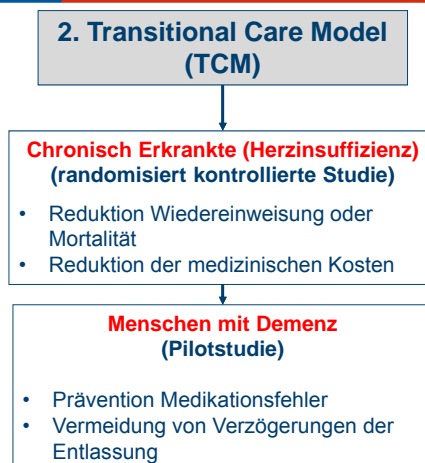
2. Transitional Care Model (TCM)

Chronisch Erkrankte (Herzinsuffizienz) (randomisiert kontrollierte Studie)

- Reduktion Wiedereinweisung oder Mortalität
- Reduktion der medizinischen Kosten

Menschen mit Demenz (Pilotstudie)

- Prävention Medikationsfehler
- Vermeidung von Verzögerungen der Entlassung